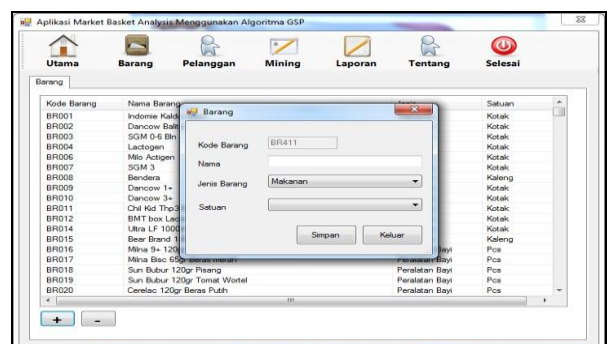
Aplikasi Market Basket Analysis Menggunakan Algoritma GSP

Utama Barang Pelanggan Mining Laporan Tentang Selesai

Barang

| Kode Barang | Nama Barang | | Satuan |
|---|---|---|---|
| BR001 | Indomie Kald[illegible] | | Kotak |
| BR002 | Dancow Balit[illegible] | | Kotak |
| BR003 | SGM 0-6 Bln | | Kotak |
| BR004 | Lactogen | | Kotak |
| BR006 | Milo Actigen | | Kotak |
| BR007 | SGM 3 | | Kotak |
| BR008 | Bendera | | Kaleng |
| BR009 | Dancow 1+ | | Kotak |
| BR010 | Dancow 3+ | | Kotak |
| BR011 | Chil Kid Thp3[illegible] | | Kotak |
| BR012 | BMT box Lac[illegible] | | Kotak |
| BR014 | Ultra LF 1000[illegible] | | Kotak |
| BR015 | Bear Brand 1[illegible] | | Kaleng |
| BR016 | Milna 9+ 120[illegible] | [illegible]ayi | Pcs |
| BR017 | Milna Bisc 65gr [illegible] | Peralatan Bayi | Pcs |
| BR018 | Sun Bubur 120gr Pisang | Peralatan Bayi | Pcs |
| BR019 | Sun Bubur 120gr Tomat Wortel | Peralatan Bayi | Pcs |
| BR020 | Cerelac 120gr Beras Putih | Peralatan Bayi | Pcs |

Barang

Kode Barang BR411

Nama

Jenis Barang Makanan

Satuan

Simpan Keluar

+ -